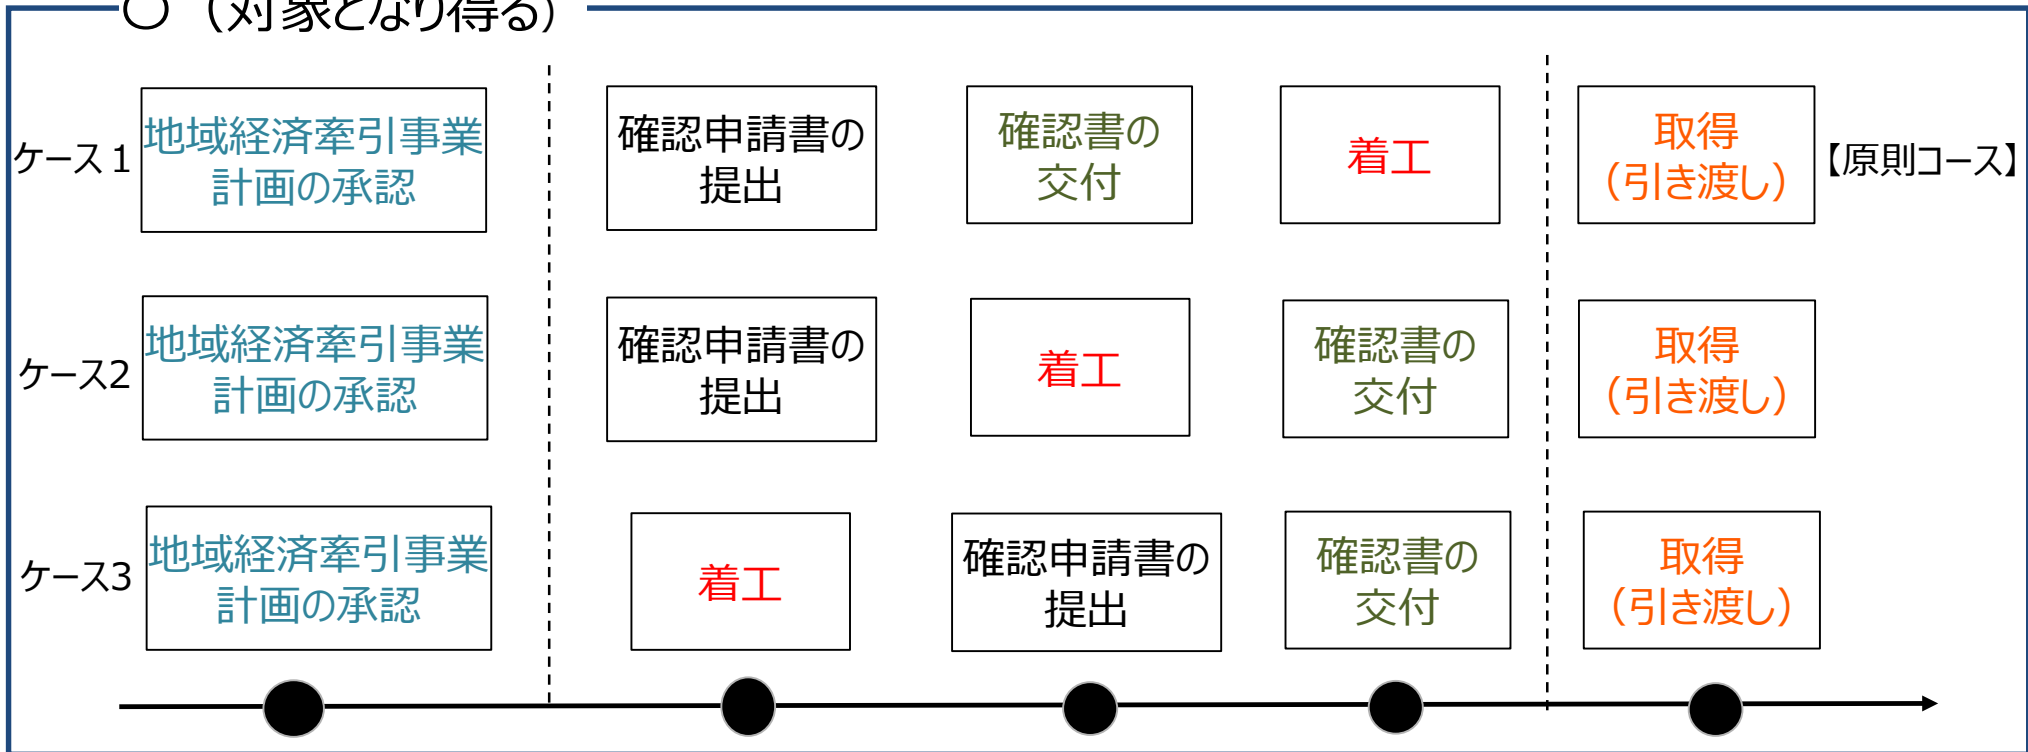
○（対象となり得る）

ケース１ 地域経済牽引事業計画の承認 確認申請書の提出 確認書の交付 着工 取得（引き渡し） 【原則コース】

ケース2 地域経済牽引事業計画の承認 確認申請書の提出 着工 確認書の交付 取得（引き渡し）

ケース3 地域経済牽引事業計画の承認 着工 確認申請書の提出 確認書の交付 取得（引き渡し）